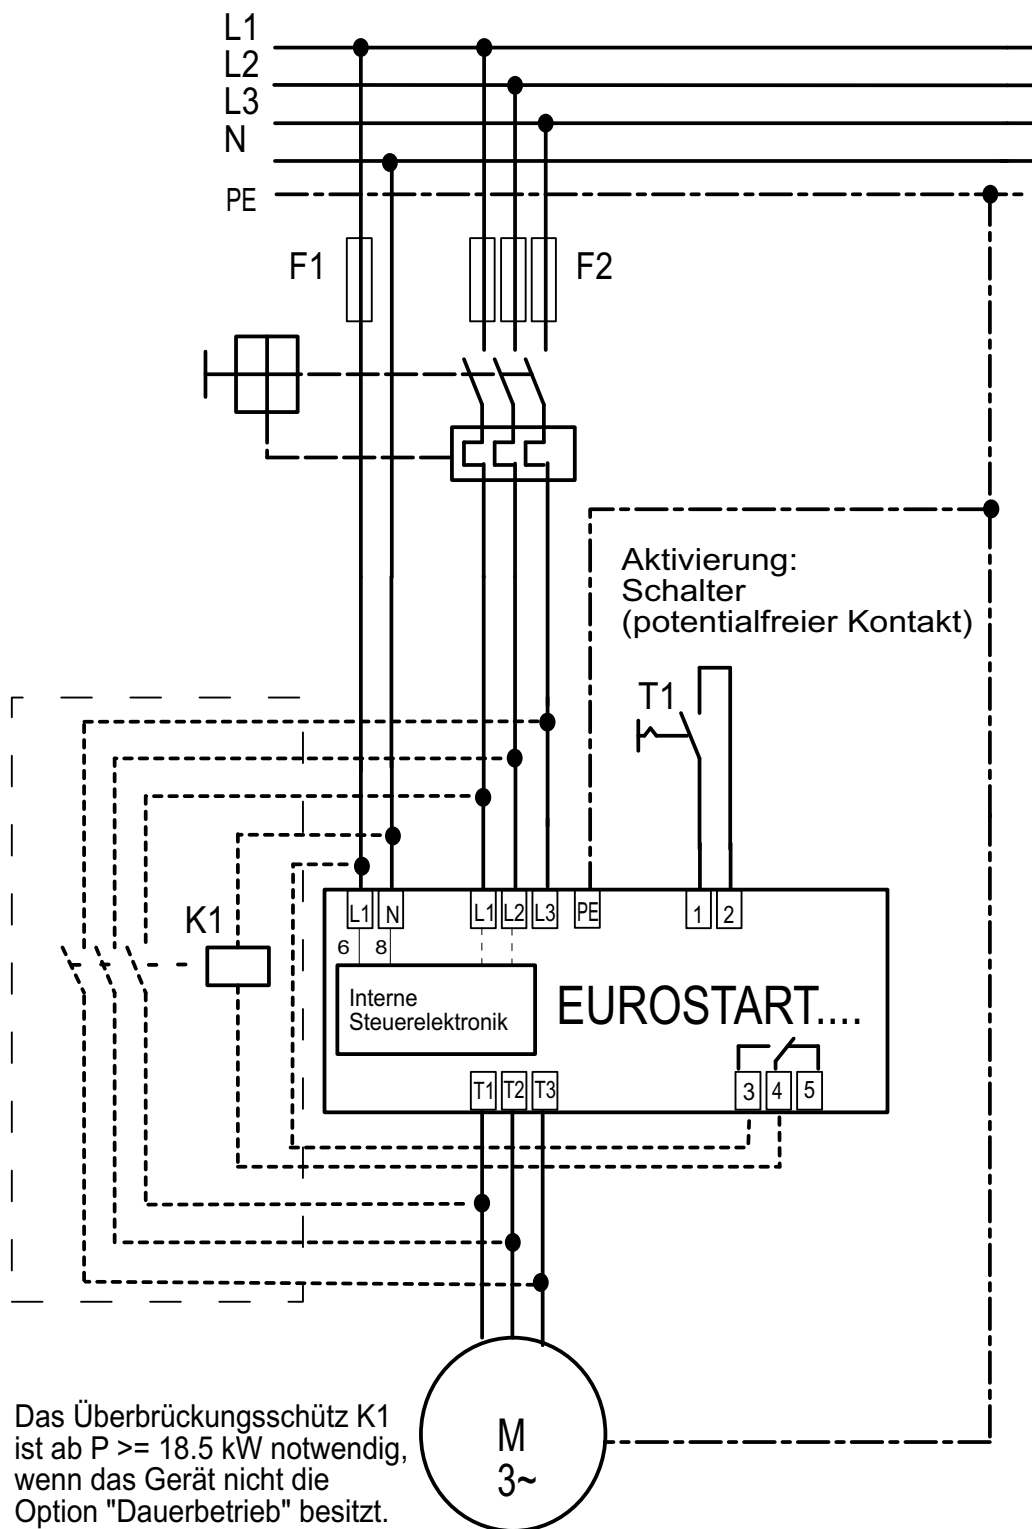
L1
L2
L3
N
PE

F1

F2

Aktivierung:
Schalter
(potentialfreier Kontakt)

T1

K1

L1 N L1 L2 L3 PE 1 2

6 8

Interne
Steuerelektronik

EUROSTART....

T1 T2 T3

3 4 5

M
3~

Das Überbrückungsschütz K1 ist ab P >= 18.5 kW notwendig, wenn das Gerät nicht die Option "Dauerbetrieb" besitzt.